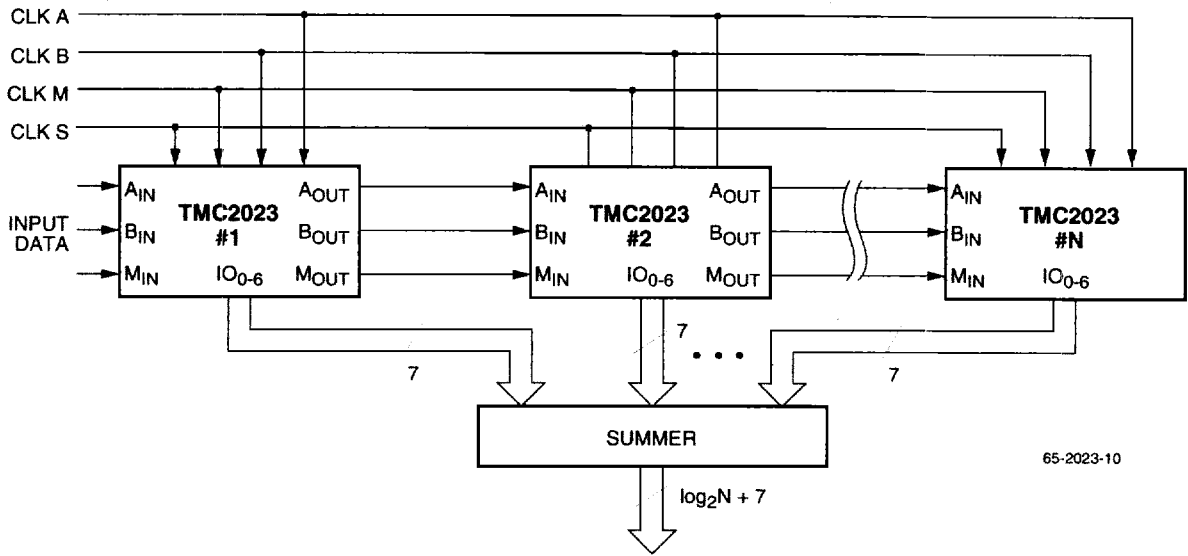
CLK A
CLK B
CLK M
CLK S

INPUT DATA

$A_{IN}$
$B_{IN}$
$M_{IN}$
TMC2023
#1
$A_{OUT}$
$B_{OUT}$
$M_{OUT}$
$IO_{0-6}$

$A_{IN}$
$B_{IN}$
$M_{IN}$
TMC2023
#2
$A_{OUT}$
$B_{OUT}$
$M_{OUT}$
$IO_{0-6}$

$A_{IN}$
$B_{IN}$
$M_{IN}$
TMC2023
#N
$IO_{0-6}$

7
7
• • •
7

SUMMER

65-2023-10

$\log_2 N + 7$